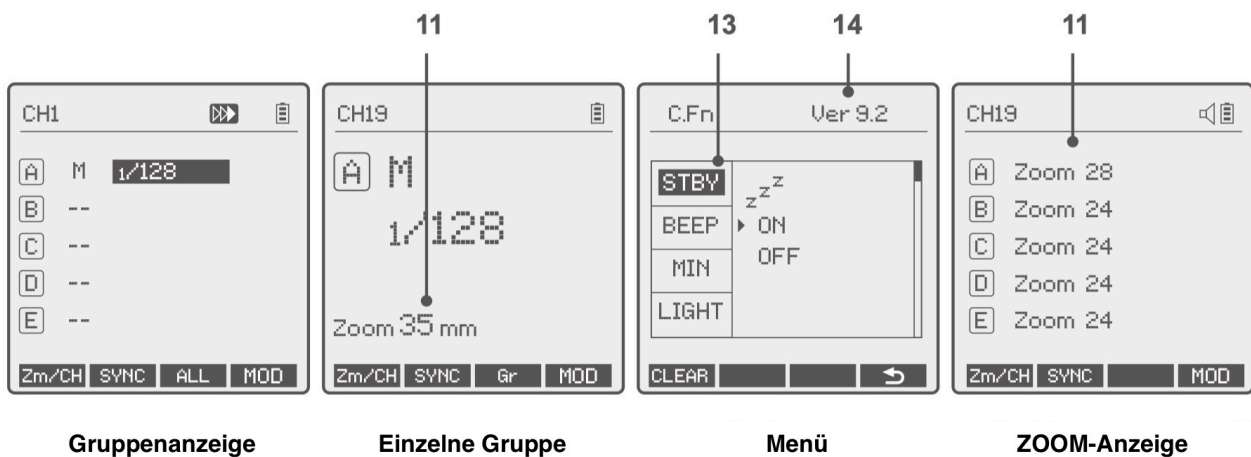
11 13 14 11

CH1

A M 1/128
B --
C --
D --
E --

Zm/CH SYNC ALL MOD

Gruppenanzeige

CH19

A M
1/128

Zoom 35 mm

Zm/CH SYNC Gr MOD

Einzelne Gruppe

C.Fn Ver 9.2

STBY
BEEP
MIN
LIGHT

$z^{z^{z}}$
ON
OFF

CLEAR

Menü

CH19

A Zoom 28
B Zoom 24
C Zoom 24
D Zoom 24
E Zoom 24

Zm/CH SYNC MOD

ZOOM-Anzeige